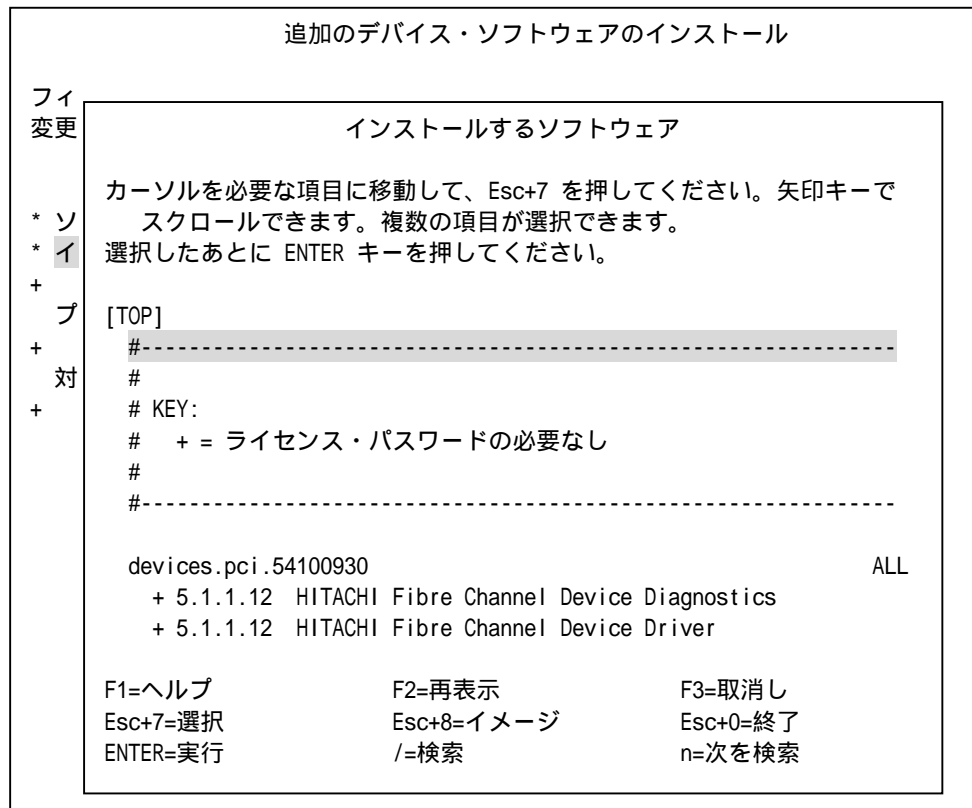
追加のデバイス・ソフトウェアのインストール

フィ
変更

* ソ
* イ
+
プ
+
対
+

インストールするソフトウェア

カーソルを必要な項目に移動して、Esc+7 を押してください。矢印キーでスクロールできます。複数の項目が選択できます。
選択したあとに ENTER キーを押してください。

[TOP]
#---------------------------------------------------------------
#
# KEY:
#   + = ライセンス・パスワードの必要なし
#
#---------------------------------------------------------------

devices.pci.54100930 ALL
+ 5.1.1.12 HITACHI Fibre Channel Device Diagnostics
+ 5.1.1.12 HITACHI Fibre Channel Device Driver

| | | |
|---|---|---|
| F1=ヘルプ | F2=再表示 | F3=取消し |
| Esc+7=選択 | Esc+8=イメージ | Esc+0=終了 |
| ENTER=実行 | /=検索 | n=次を検索 |